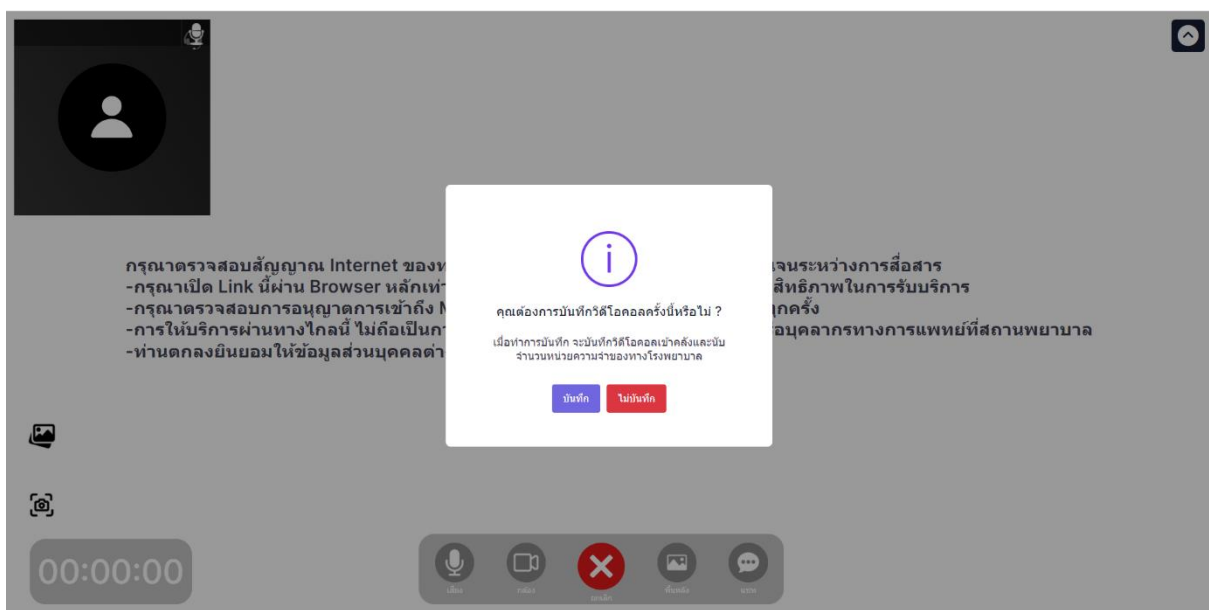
กรุณาตรวจสอบสัญญาณ Internet ของท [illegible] เจนระหว่างการสื่อสาร
-กรุณาเปิด Link นี้ผ่าน Browser หลักเท่า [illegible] สิทธิภาพในการรับบริการ
-กรุณาตรวจสอบการอนุญาตการเข้าถึง N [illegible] ทุกครั้ง
-การให้บริการผ่านทางไกลนี้ ไม่ถือเป็นก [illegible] อบุคลากรทางการแพทย์ที่สถานพยาบาล
-ท่านตกลงยินยอมให้ข้อมูลส่วนบุคคลต่า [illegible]

คุณต้องการบันทึกวิดีโอคอลครั้งนี้หรือไม่ ?

เมื่อทำการบันทึก จะบันทึกวิดีโอคอลเข้าคลังและนับจำนวนหน่วยความจำของทางโรงพยาบาล

บันทึก

ไม่บันทึก

00:00:00

เสียง

กล้อง

ยกเลิก

พื้นหลัง

แชท